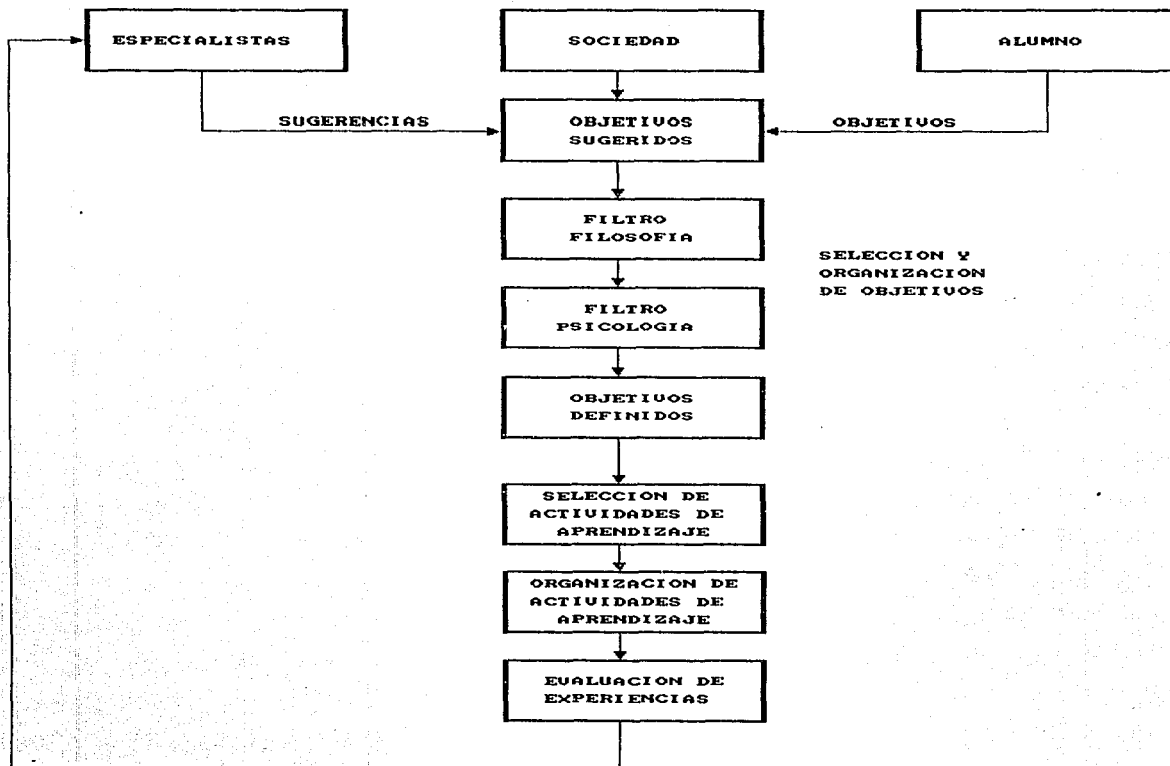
ESPECIALISTAS

SOCIEDAD

ALUMNO

SUGERENCIAS

OBJETIVOS SUGERIDOS

OBJETIVOS

FILTRO FILOSOFIA

SELECCION Y ORGANIZACION DE OBJETIVOS

FILTRO PSICOLOGIA

OBJETIVOS DEFINIDOS

SELECCION DE ACTIVIDADES DE APRENDIZAJE

ORGANIZACION DE ACTIVIDADES DE APRENDIZAJE

EVALUACION DE EXPERIENCIAS